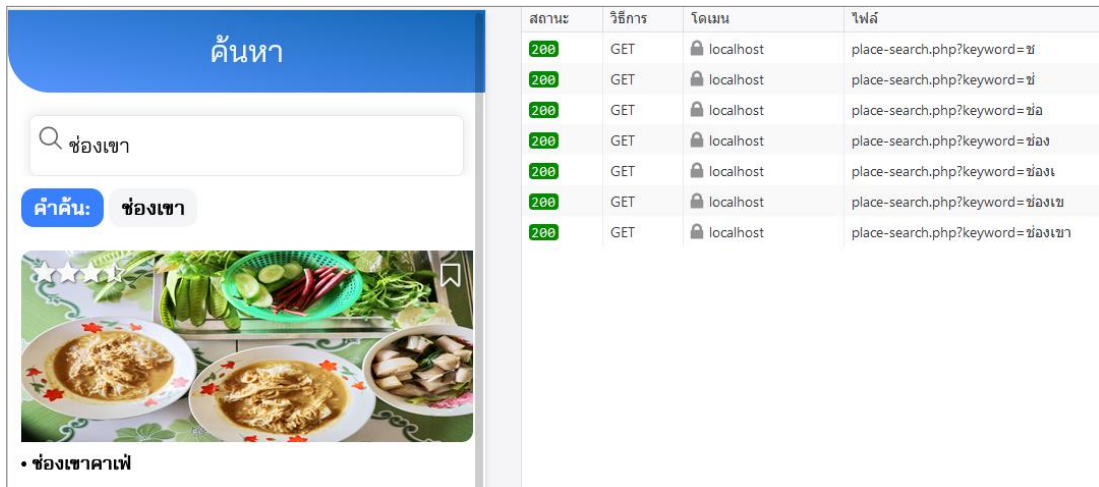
ค้นหา

ช่องเขา

คำค้น: ช่องเขา

• ช่องเขาคาเฟ่

| สถานะ | วิธีการ | โดเมน | ไฟล์ |
|---|---|---|---|
| 200 | GET | localhost | place-search.php?keyword=ช |
| 200 | GET | localhost | place-search.php?keyword=ช่ |
| 200 | GET | localhost | place-search.php?keyword=ช่อ |
| 200 | GET | localhost | place-search.php?keyword=ช่อง |
| 200 | GET | localhost | place-search.php?keyword=ช่องเ |
| 200 | GET | localhost | place-search.php?keyword=ช่องเข |
| 200 | GET | localhost | place-search.php?keyword=ช่องเขา |